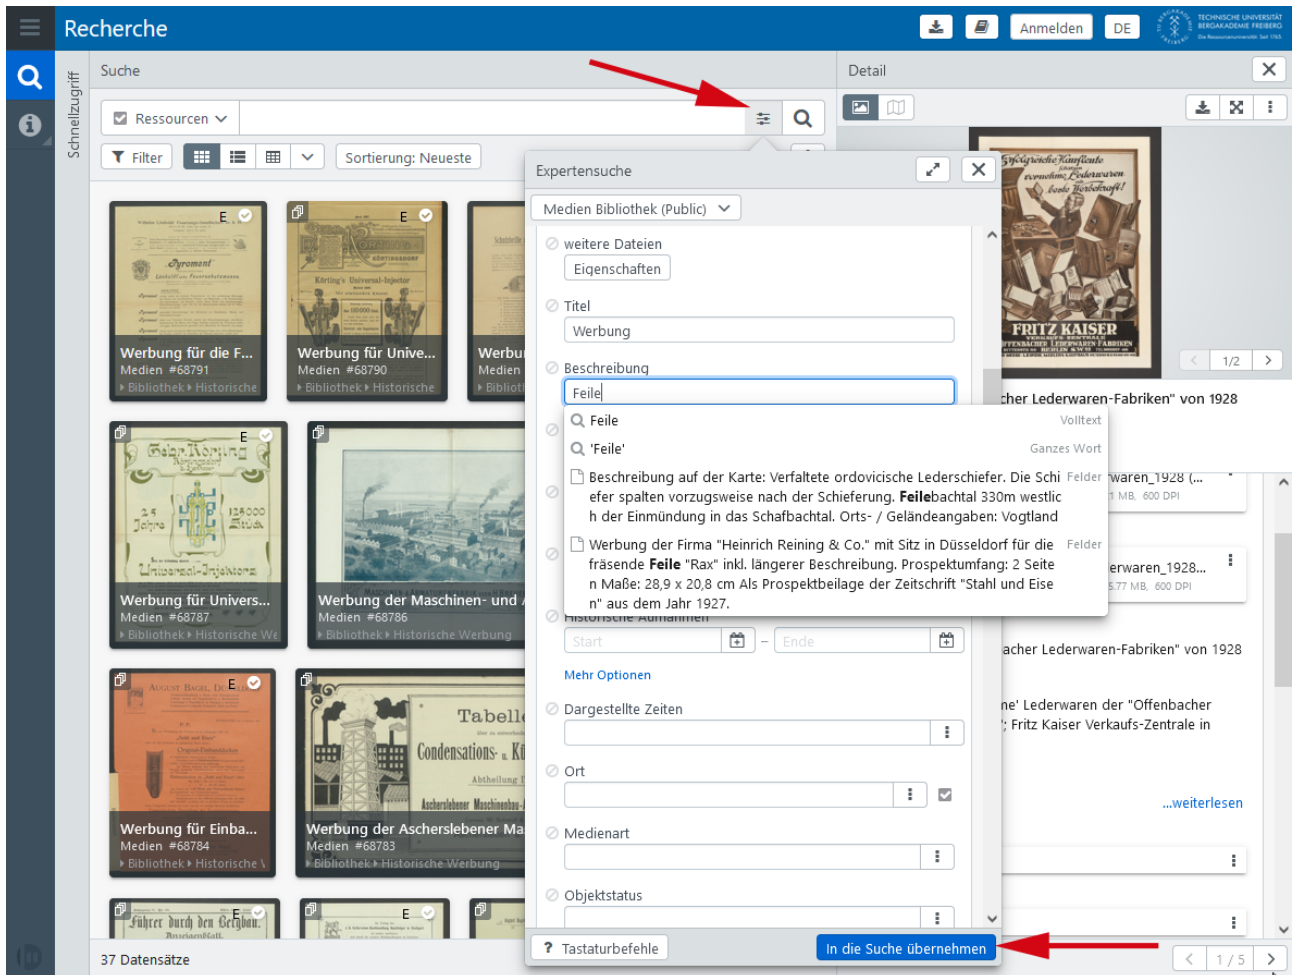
Recherche

Anmelden DE

TECHNISCHE UNIVERSITÄT BERGAKADEMIE FREIBERG

Schnellzugriff

Suche

Ressourcen

Filter

Sortierung: Neueste

Werbung für die F...
Medien #68791
Bibliothek Historische

Werbung für Unive...
Medien #68790
Bibliothek Historische

Werbu
Medien
Biblioth

Werbung für Univers...
Medien #68787
Bibliothek Historische We

Werbung der Maschinen- und
Medien #68786
Bibliothek Historische Werbung

Werbung für Einba...
Medien #68784
Bibliothek Historische

Werbung der Ascherslebener Ma
Medien #68783
Bibliothek Historische Werbung

37 Datensätze

Expertensuche

Medien Bibliothek (Public)

weitere Dateien
Eigenschaften

Titel
Werbung

Beschreibung
Feile

Feile Volltext
'Feile' Ganzes Wort
Beschreibung auf der Karte: Verfaltete ordovicische Lederschiefer. Die Schiefer spalten vorzugsweise nach der Schieferung. Feilebachtal 330m westlich der Einmündung in das Schafbachtal. Orts- / Geländeangaben: Vogtland Felder
Werbung der Firma "Heinrich Reining & Co." mit Sitz in Düsseldorf für die fräsende Feile "Rax" inkl. längerer Beschreibung. Prospektumfang: 2 Seiten Maße: 28,9 x 20,8 cm Als Prospektbeilage der Zeitschrift "Stahl und Eisen" aus dem Jahr 1927. Felder

Historische Aufnahmen
Start - Ende

Mehr Optionen

Dargestellte Zeiten

Ort

Medienart

Objektstatus

Tastaturbefehle
In die Suche übernehmen

Detail

1/2

cher Lederwaren-Fabriken" von 1928

waren_1928 (...
1 MB, 600 DPI

erwaren_1928...
5.77 MB, 600 DPI

acher Lederwaren-Fabriken" von 1928

ne' Lederwaren der "Offenbacher
; Fritz Kaiser Verkaufs-Zentrale in

...weiterlesen

1 / 5